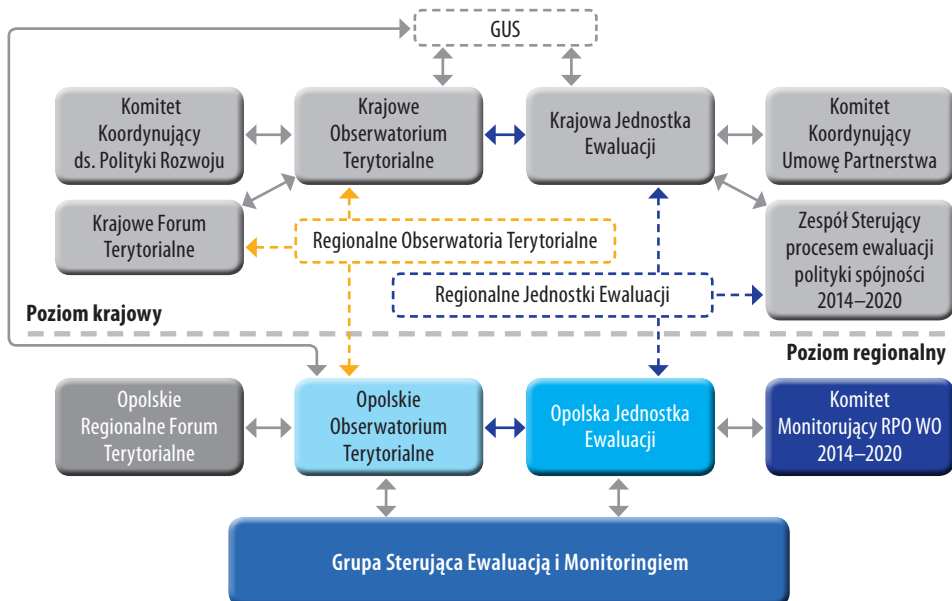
GUS

Komitet Koordynujący ds. Polityki Rozwoju

Krajowe Obserwatorium Terytorialne

Krajowa Jednostka Ewaluacji

Komitet Koordynujący Umowę Partnerstwa

Krajowe Forum Terytorialne

Regionalne Obserwatoria Terytorialne

Zespół Sterujący procesem ewaluacji polityki spójności 2014–2020

Regionalne Jednostki Ewaluacji

Poziom krajowy

Poziom regionalny

Opolskie Regionalne Forum Terytorialne

Opolskie Obserwatorium Terytorialne

Opolska Jednostka Ewaluacji

Komitet Monitorujący RPO WO 2014–2020

Grupa Sterująca Ewaluacją i Monitoringiem